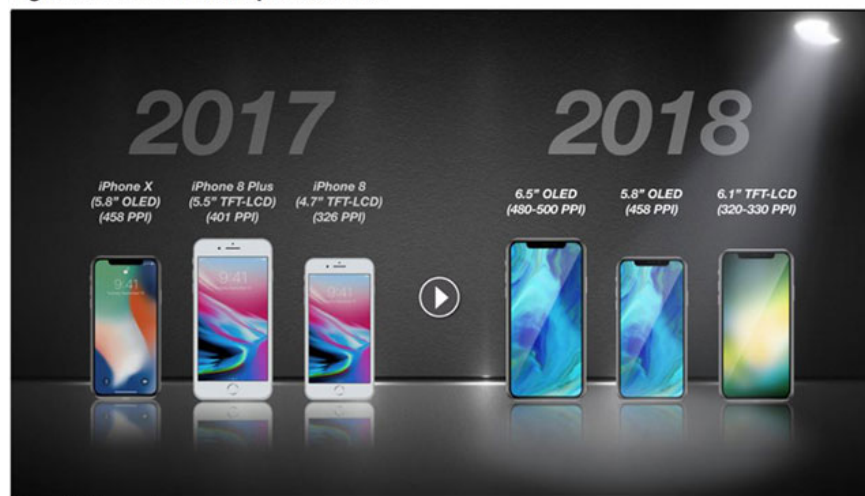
2017

iPhone X (5.8" OLED) (458 PPI)

iPhone 8 Plus (5.5" TFT-LCD) (401 PPI)

iPhone 8 (4.7" TFT-LCD) (326 PPI)

9:41

9:41

9:41

2018

6.5" OLED (480-500 PPI)

5.8" OLED (458 PPI)

6.1" TFT-LCD (320-330 PPI)